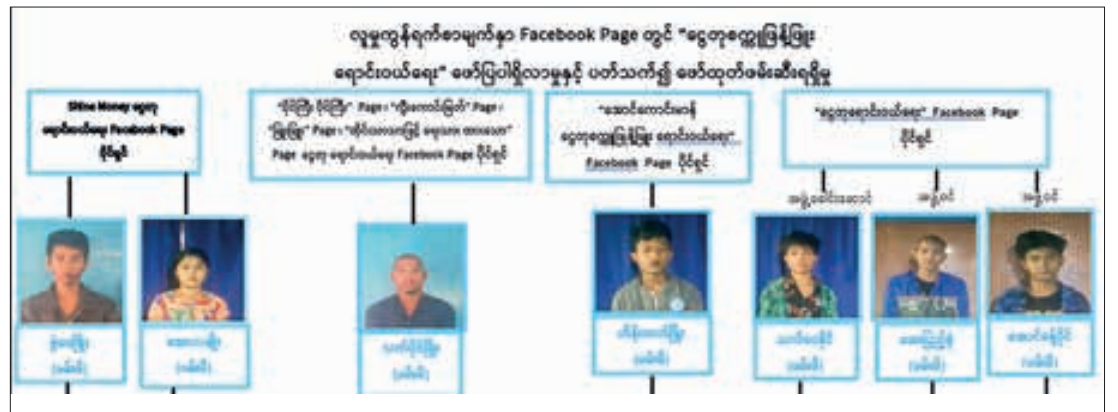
လူမှုကွန်ရက်စာမျက်နှာ Facebook Page တွင် "ငွေတုစက္ကူဖြန့်ဖြူး ရောင်းဝယ်ရေး" ဖော်ပြပါရှိလာမှုနှင့် ပတ်သက်၍ ဖော်ထုတ်ဖမ်းဆီးရရှိမှု

Shine Money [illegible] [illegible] Facebook Page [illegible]

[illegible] Page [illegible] Page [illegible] Page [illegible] Page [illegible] Facebook Page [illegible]

"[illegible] ငွေတုစက္ကူဖြန့်ဖြူး ရောင်းဝယ်ရေး" Facebook Page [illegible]

"ငွေတုရောင်းဝယ်ရေး" Facebook Page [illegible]

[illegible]

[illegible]

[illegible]

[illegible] ([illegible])

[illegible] ([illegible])

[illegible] ([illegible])

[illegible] ([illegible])

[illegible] ([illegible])

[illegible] ([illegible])

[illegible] ([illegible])